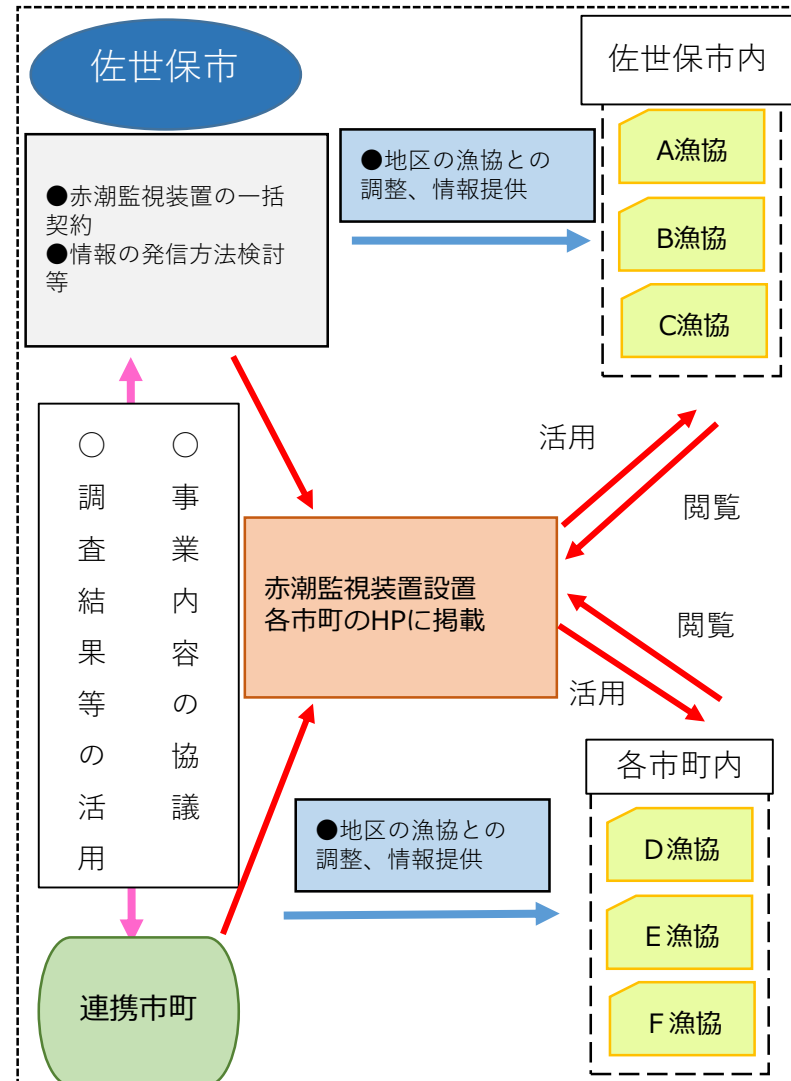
佐世保市

●赤潮監視装置の一括契約
●情報の発信方法検討等

●地区の漁協との調整、情報提供

佐世保市内

A漁協

B漁協

C漁協

○事業内容の協議

○調査結果等の活用

活用

閲覧

赤潮監視装置設置
各市町のHPに掲載

閲覧

活用

●地区の漁協との調整、情報提供

各市町内

D漁協

E漁協

F漁協

連携市町